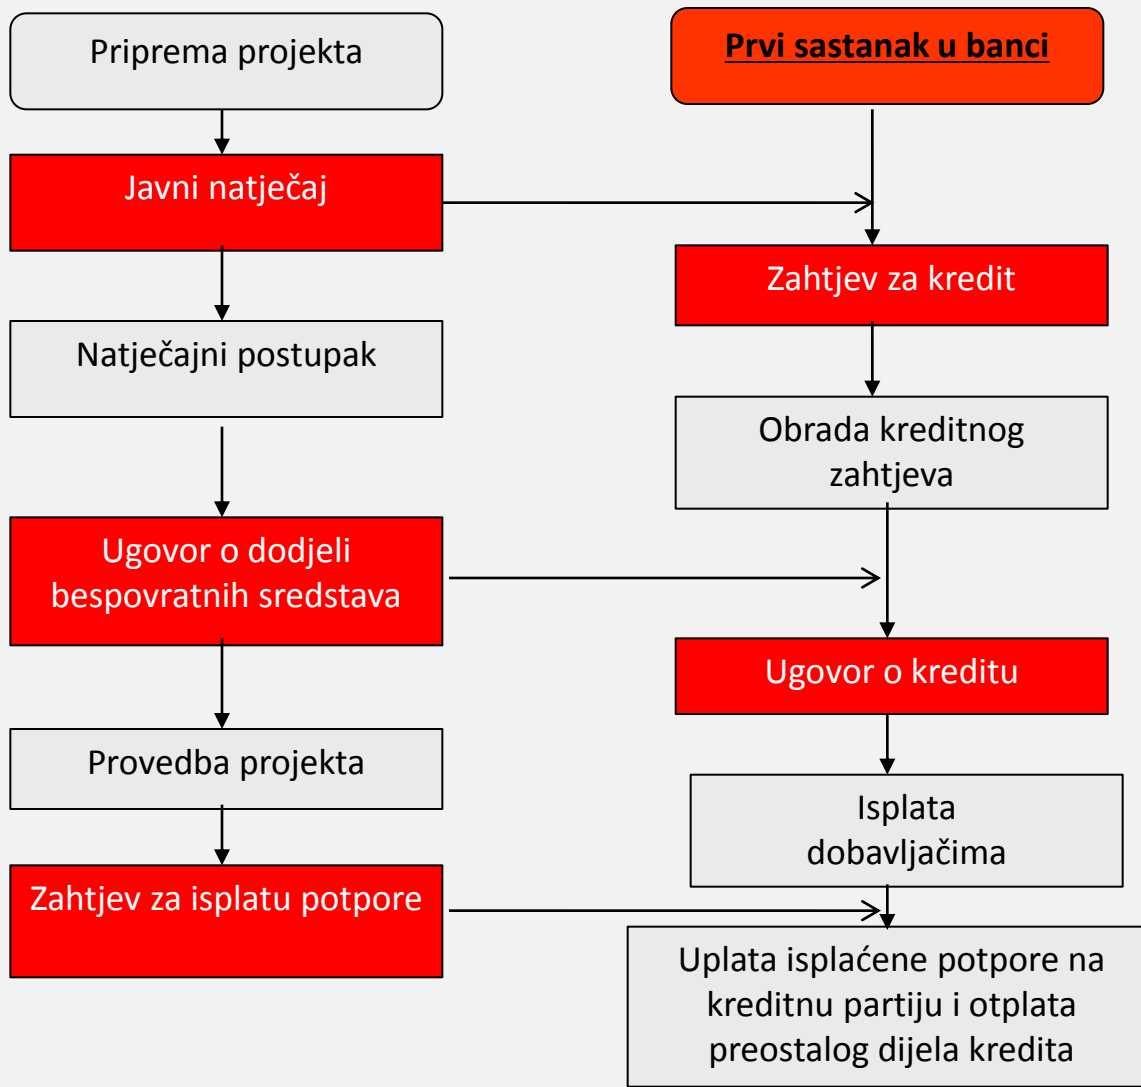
Priprema projekta

Javni natječaj

Natječajni postupak

Ugovor o dodjeli bespovratnih sredstava

Provedba projekta

Zahtjev za isplatu potpore

Prvi sastanak u banci

Zahtjev za kredit

Obrada kreditnog zahtjeva

Ugovor o kreditu

Isplata dobavljačima

Uplata isplaćene potpore na kreditnu partiju i otplata preostalog dijela kredita